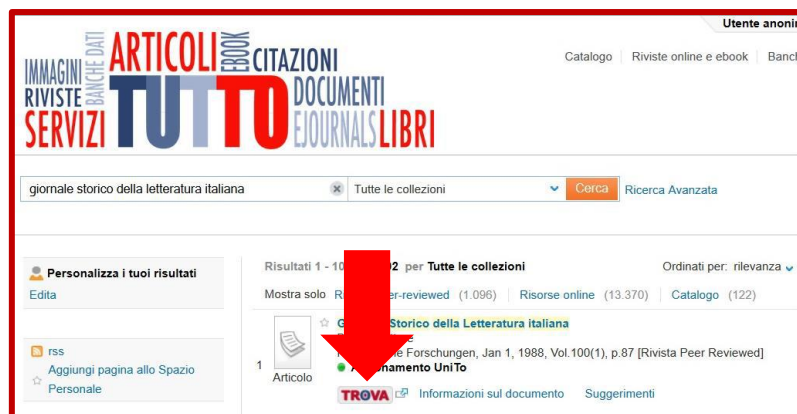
Utente anonin

IMMAGINI BANCHE DATI ARTICOLI EBOOK CITAZIONI
RIVISTE TUTTO DOCUMENTI
SERVIZI EJOURNALS LIBRI

Catalogo | Riviste online e ebook | Banc

giornale storico della letteratura italiana
Tutte le collezioni
Cerca
Ricerca Avanzata

Personalizza i tuoi risultati
Edita

rss
Aggiungi pagina allo Spazio Personale

Risultati 1 - 10 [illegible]2 per Tutte le collezioni
Ordinati per: rilevanza

Mostra solo R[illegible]er-reviewed (1.096) | Risorse online (13.370) | Catalogo (122)

1
Articolo
G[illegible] Storico della Letteratura italiana
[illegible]e
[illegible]e Forschungen, Jan 1, 1988, Vol.100(1), p.87 [Rivista Peer Reviewed]
A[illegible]namento UniTo
TROVA
Informazioni sul documento
Suggerimenti